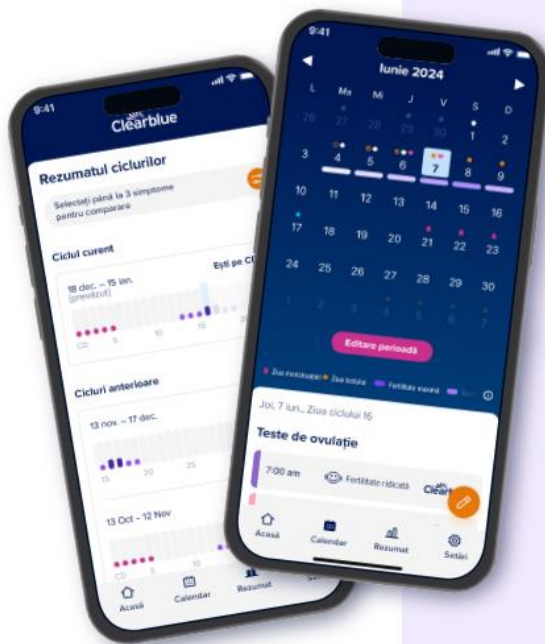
9:41

Clearblue

Rezumatul ciclurilor

Selectați până la 3 simptome pentru comparare

Ciclul curent

Ești pe Cl

18 dec. – 15 ian. (previzut)

CD 5 10 15

Cicluri anterioare

13 nov. – 17 dec.

15 20 25

13 Oct – 12 Nov

CD 5

Acasă Calendar Rezumat Setări

9:41

Iunie 2024

L Ma Mi J V S D

26 27 28 29 30 1 2

3 4 5 6 7 8 9

10 11 12 13 14 15 16

17 18 19 20 21 22 23

24 25 26 27 28 29 30

1 2 3 4 5 6 7

Editare perioadă

Ziua menstruației Ziua totală Fertilitate maximă

Joi, 7 iun., Ziua ciclului 16

Teste de ovulație

7:00 am Fertilitate ridicată Clearblue

Acasă Calendar Rezumat Setări